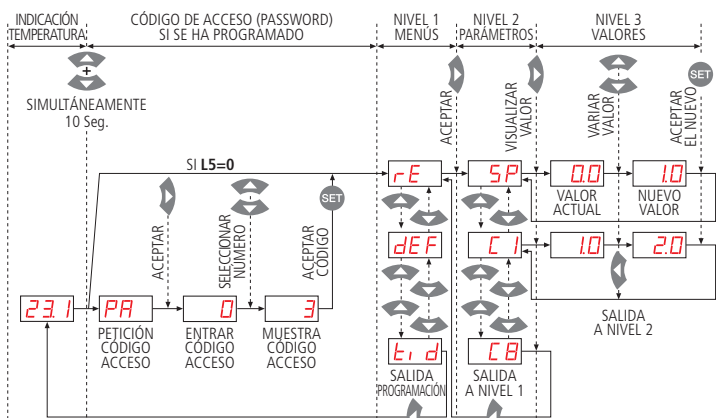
INDICACIÓN TEMPERATURA

CÓDIGO DE ACCESO (PASSWORD) SI SE HA PROGRAMADO

NIVEL 1 MENÚS

NIVEL 2 PARÁMETROS

NIVEL 3 VALORES

+

SIMULTÁNEAMENTE 10 Seg.

ACEPTAR

VISUALIZAR VALOR

VARIAR VALOR

SET

ACEPTAR EL NUEVO

SI L5=0

rE

SP

0.0

1.0

VALOR ACTUAL

NUEVO VALOR

ACEPTAR

SELECCIONAR NÚMERO

SET

ACEPTAR CÓDIGO

dEF

C1

1.0

2.0

SALIDA A NIVEL 2

23.1

PA

0

3

PETICIÓN CÓDIGO ACCESO

ENTRAR CÓDIGO ACCESO

MUESTRA CÓDIGO ACCESO

tid

C8

SALIDA PROGRAMACIÓN

SALIDA A NIVEL 1